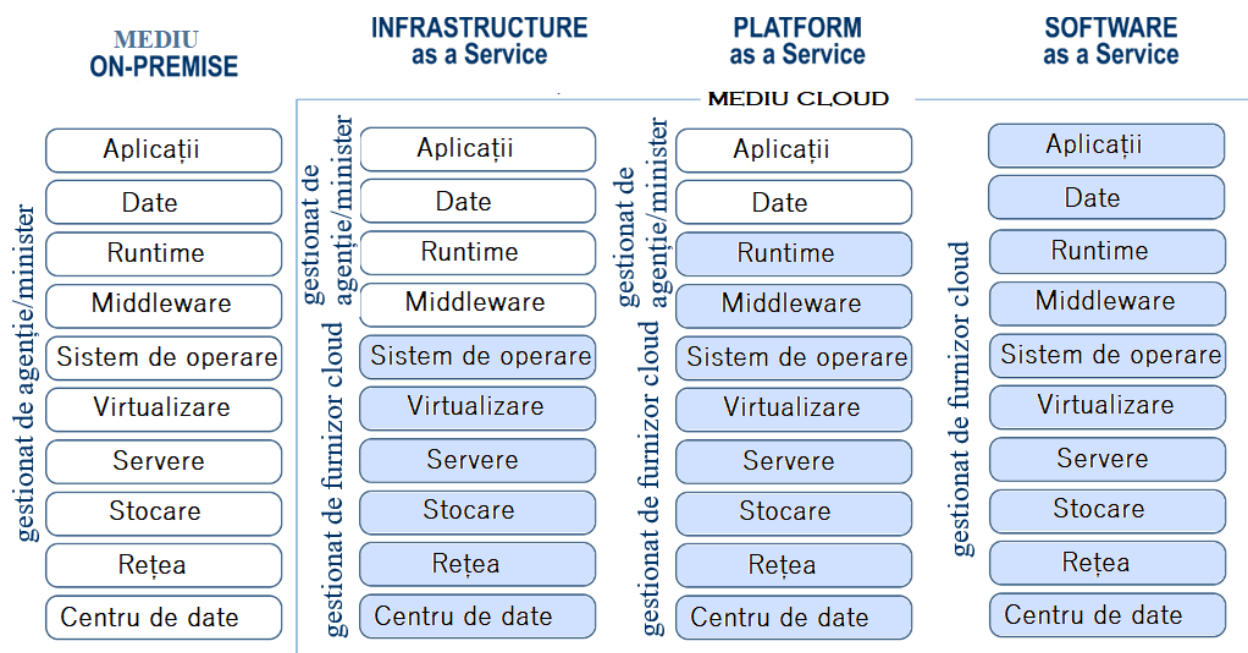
MEDIU
ON-PREMISE

INFRASTRUCTURE
as a Service

PLATFORM
as a Service

SOFTWARE
as a Service

MEDIU CLOUD

gestionat de agenție/minister

Aplicații
Date
Runtime
Middleware
Sistem de operare
Virtualizare
Servere
Stocare
Rețea
Centru de date

gestionat de agenție/minister

Aplicații
Date
Runtime
Middleware

gestionat de furnizor cloud

Sistem de operare
Virtualizare
Servere
Stocare
Rețea
Centru de date

gestionat de agenție/minister

Aplicații
Date

gestionat de furnizor cloud

Runtime
Middleware
Sistem de operare
Virtualizare
Servere
Stocare
Rețea
Centru de date

gestionat de furnizor cloud

Aplicații
Date
Runtime
Middleware
Sistem de operare
Virtualizare
Servere
Stocare
Rețea
Centru de date